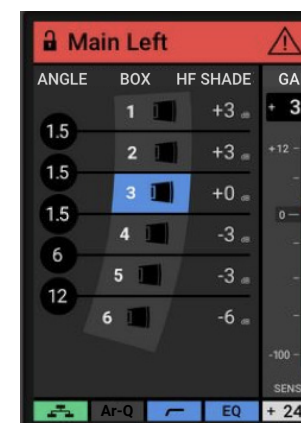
Main Left

ANGLE BOX HF SHADE GA

| ANGLE | BOX | HF SHADE |
|---|---|---|
| | 1 | +3 dB |
| 1.5 | 2 | +3 dB |
| 1.5 | 3 | +0 dB |
| 1.5 | 4 | -3 dB |
| 6 | 5 | -3 dB |
| 12 | 6 | -6 dB |

+ 3

+12

0

-100

SENS

Ar-Q

EQ

+ 24